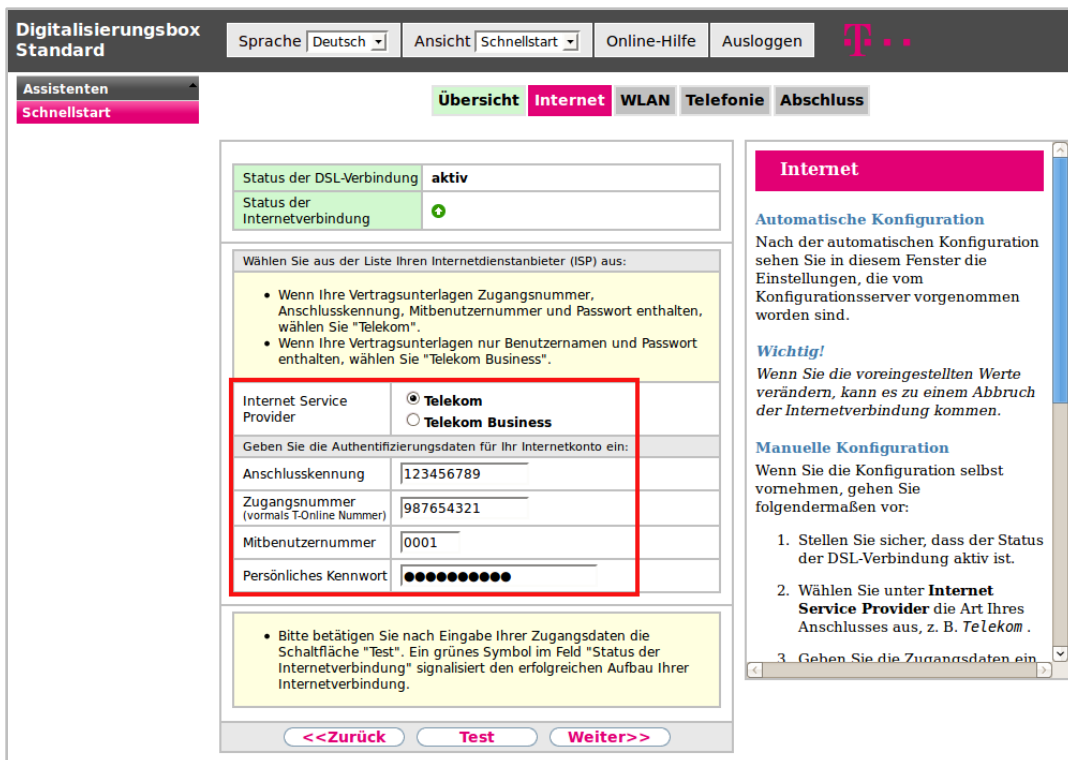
Digitalisierungsbox Standard

Sprache Deutsch | Ansicht Schnellstart | Online-Hilfe | Ausloggen

Assistenten
Schnellstart

Übersicht | Internet | WLAN | Telefonie | Abschluss

| Status der DSL-Verbindung | aktiv |
|---|---|
| Status der Internetverbindung | |

Wählen Sie aus der Liste Ihren Internetdienstanbieter (ISP) aus:

- Wenn Ihre Vertragsunterlagen Zugangsnummer, Anschlusskennung, Mitbenutzernummer und Passwort enthalten, wählen Sie "Telekom".
- Wenn Ihre Vertragsunterlagen nur Benutzernamen und Passwort enthalten, wählen Sie "Telekom Business".

Internet Service Provider
Telekom
Telekom Business

Geben Sie die Authentifizierungsdaten für Ihr Internetkonto ein:

| Anschlusskennung | 123456789 |
|---|---|
| Zugangsnummer (vormals T-Online Nummer) | 987654321 |
| Mitbenutzernummer | 0001 |
| Persönliches Kennwort | ●●●●●●●●●● |

- Bitte betätigen Sie nach Eingabe Ihrer Zugangsdaten die Schaltfläche "Test". Ein grünes Symbol im Feld "Status der Internetverbindung" signalisiert den erfolgreichen Aufbau Ihrer Internetverbindung.

<<Zurück | Test | Weiter>>

Internet

Automatische Konfiguration
Nach der automatischen Konfiguration sehen Sie in diesem Fenster die Einstellungen, die vom Konfigurationsserver vorgenommen worden sind.

Wichtig!
Wenn Sie die voreingestellten Werte verändern, kann es zu einem Abbruch der Internetverbindung kommen.

Manuelle Konfiguration
Wenn Sie die Konfiguration selbst vornehmen, gehen Sie folgendermaßen vor:

1. Stellen Sie sicher, dass der Status der DSL-Verbindung aktiv ist.

2. Wählen Sie unter Internet Service Provider die Art Ihres Anschlusses aus, z. B. Telekom .

3. Geben Sie die Zugangsdaten ein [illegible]